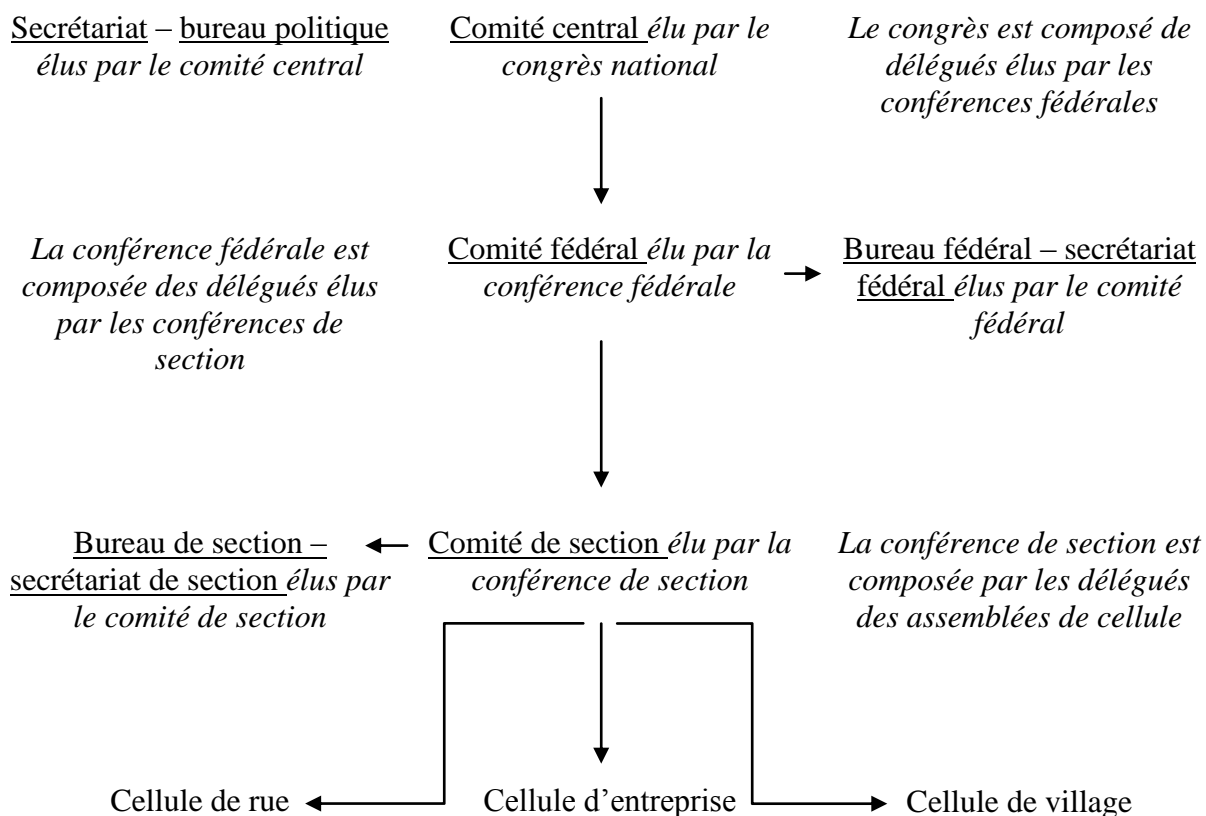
Secrétariat – bureau politique élus par le comité central

Comité central élu par le congrès national

Le congrès est composé de délégués élus par les conférences fédérales

La conférence fédérale est composée des délégués élus par les conférences de section

Comité fédéral élu par la conférence fédérale

Bureau fédéral – secrétariat fédéral élus par le comité fédéral

Bureau de section – secrétariat de section élus par le comité de section

Comité de section élu par la conférence de section

La conférence de section est composée par les délégués des assemblées de cellule

Cellule de rue

Cellule d'entreprise

Cellule de village